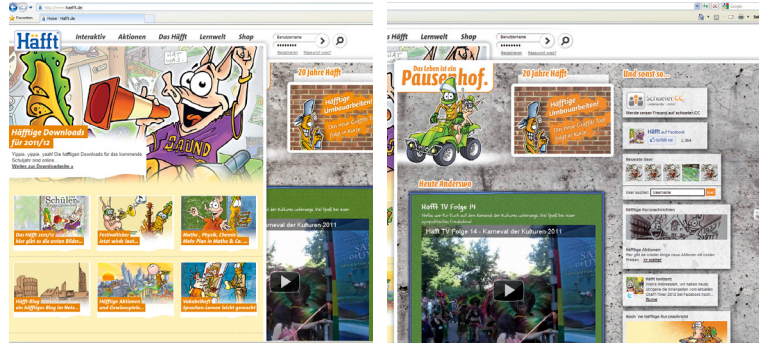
Häfft
Interaktiv
Aktionen
Das Häfft
Lernwelt
Shop
Benutzername
Registrieren
Passwort vergessen?
20 Jahre Häfft
Häfftige Umbauarbeiten!
Häfftige Downloads für 2011/12
Yippie, yippie, yeah! Die häfftigen Downloads für das kommende Schuljahr sind online.
Weiter zun Downloadseite »
Schüler
Das Häfft 2011/12 hier gibt es die ersten Bilder...
Festivaltickets! Jetzt mitmachen...
Mathe-, Physik-, Chemie-Häfft... Mehr Plan in Mathe & Co. ...
Häfft-Blog Hier schreibt ein häfftiger Blog im Netz...
Häfftige Aktionen und Gewinnspiele...
Vokabelheft Sprachen-Lernen leicht gemacht
Karneval der Kulturen 2011
Das Leben ist ein Pausenhof.
Benutzername
Registrieren
Passwort vergessen?
20 Jahre Häfft
Und sonst so...
Häfftige Umbauarbeiten!
Heute Anderswo
Häfft TV Folge 14
Häfft TV Folge 14 - Karneval der Kulturen 2011
schuelerVZ
Werde unser Freund auf schülerVZ
Häfft auf Facebook
Gefällt mir
Neueste User
User suchen
Benutzername
Häfftige Kurznachrichten
Häfftige Aktionen!
Häfft twittert
Buch - Ihr häfftige Buchnachricht